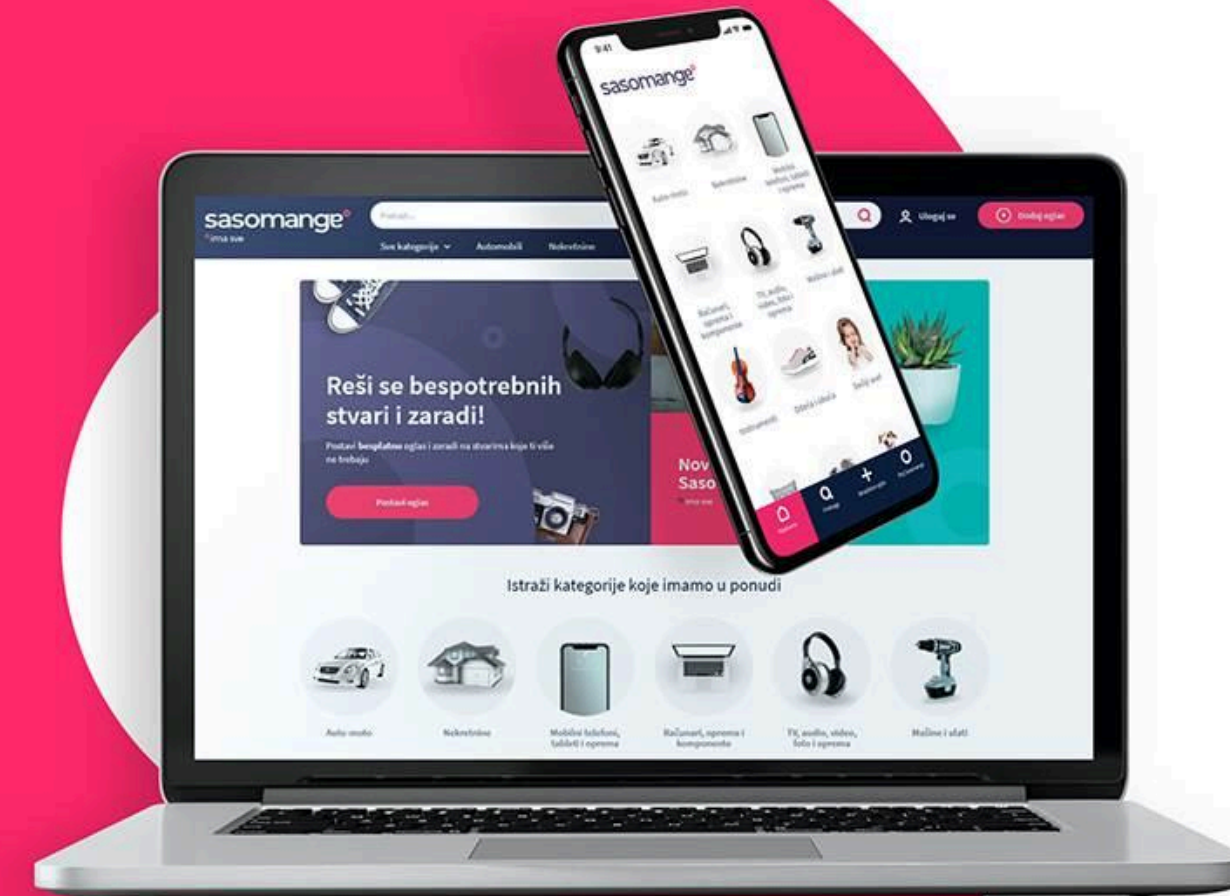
sasomange
ima sve
Pretraži...
Uloguj se
Dodaj oglas
Sve kategorije
Automobili
Nekretnine

Reši se bespotrebnih stvari i zaradi!
Postavi besplatno oglas i zaradi na stvarima koje ti više ne trebaju
Postavi oglas

Nov
Saso

Istraži kategorije koje imamo u ponudi
Auto-moto
Nekretnine
Mobilni telefoni, tableti i oprema
Računari, oprema i komponente
TV, audio, video, foto i oprema
Mašine i alati

9:41
sasomange
Auto-moto
Nekretnine
Mobilni telefoni, tableti i oprema
Računari, oprema i komponente
TV, audio, video, foto i oprema
Mašine i alati
Instrumenti
Odeća i obuća
Svet beba
Početna
Pretraga
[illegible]
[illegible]